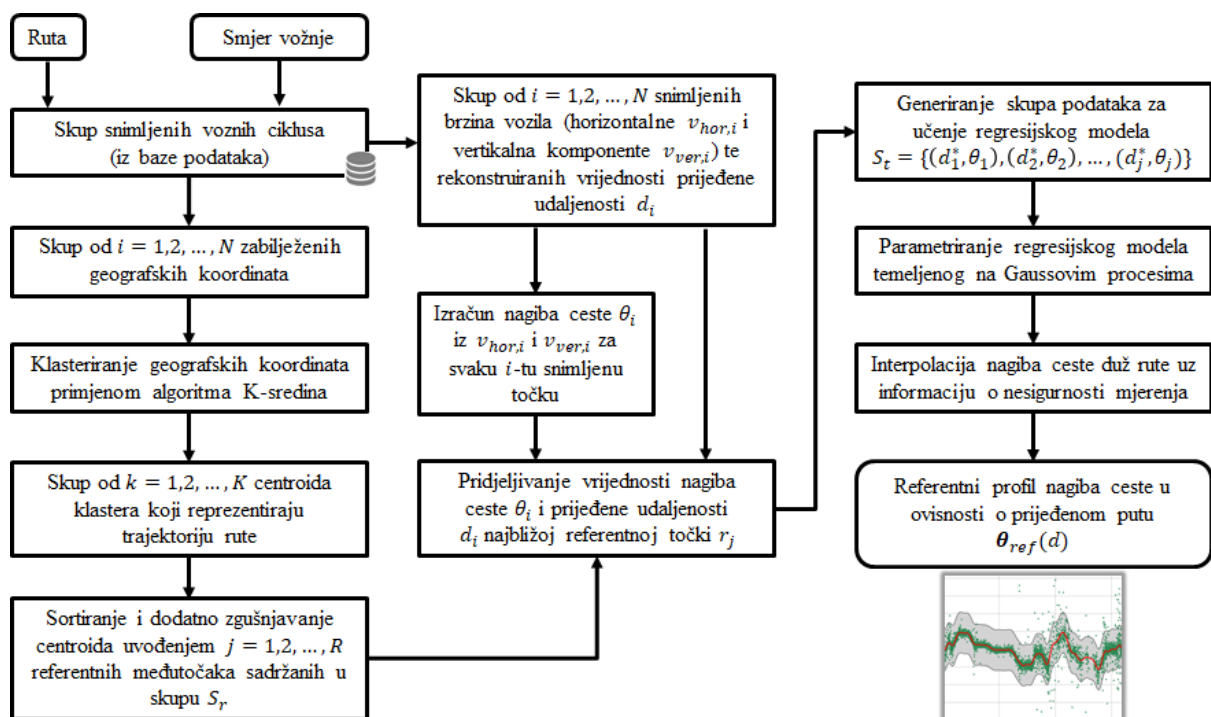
Ruta

Smjer vožnje

Skup snimljenih voznih ciklusa (iz baze podataka)

Skup od $i = 1,2,\dots,N$ zabilježenih geografskih koordinata

Klasteriranje geografskih koordinata primjenom algoritma K-sredina

Skup od $k = 1,2,\dots,K$ centroida klastera koji reprezentiraju trajektoriju rute

Sortiranje i dodatno zgušnjavanje centroida uvođenjem $j = 1,2,\dots,R$ referentnih međutočaka sadržanih u skupu $S_r$

Skup od $i = 1,2,\dots,N$ snimljenih brzina vozila (horizontalne $v_{hor,i}$ i vertikalna komponente $v_{ver,i}$) te rekonstruiranih vrijednosti prijeđene udaljenosti $d_i$

Izračun nagiba ceste $\theta_i$ iz $v_{hor,i}$ i $v_{ver,i}$ za svaku $i$-tu snimljenu točku

Pridjeljivanje vrijednosti nagiba ceste $\theta_i$ i prijeđene udaljenosti $d_i$ najbližoj referentnoj točki $r_j$

Generiranje skupa podataka za učenje regresijskog modela $S_t = \{(d_1^*, \theta_1), (d_2^*, \theta_2), \dots, (d_j^*, \theta_j)\}$

Parametriranje regresijskog modela temeljenog na Gaussovim procesima

Interpolacija nagiba ceste duž rute uz informaciju o nesigurnosti mjerenja

Referentni profil nagiba ceste u ovisnosti o prijeđenom putu $\boldsymbol{\theta}_{ref}(d)$